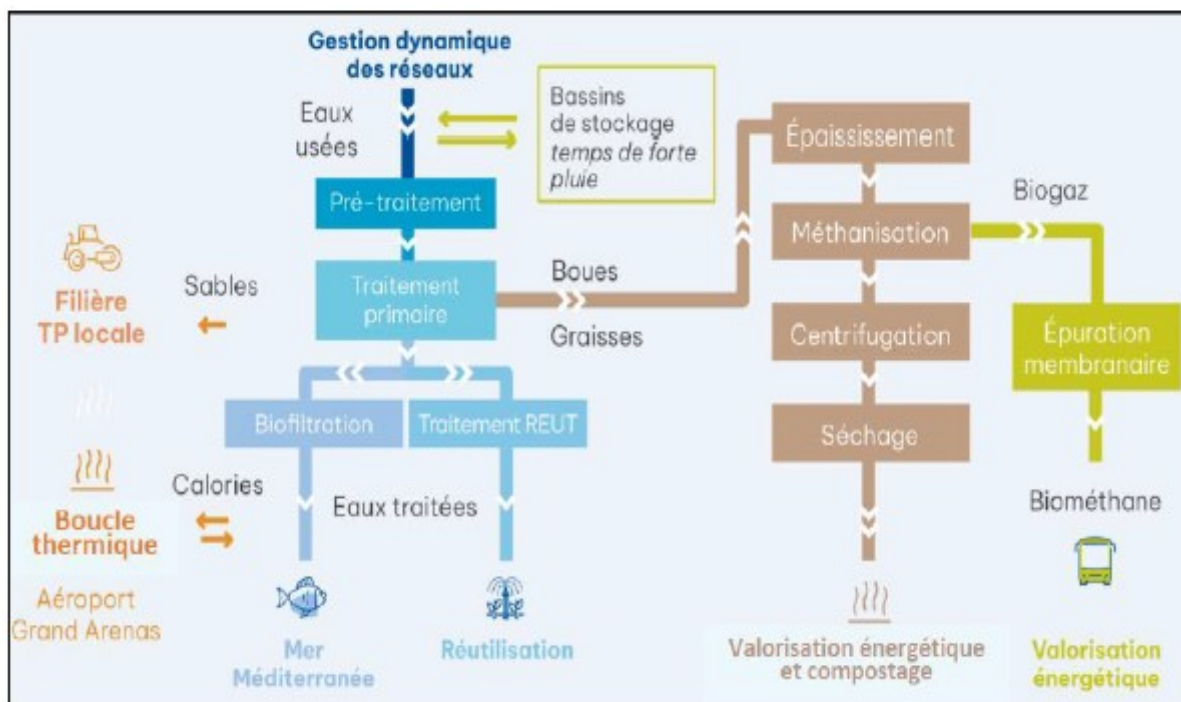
Gestion dynamique des réseaux

Eaux usées

Bassins de stockage *temps de forte pluie*

Pré-traitement

Traitement primaire

Sables

Filière TP locale

Boues

Graisses

Épaississement

Méthanisation

Biogaz

Centrifugation

Épuration membranaire

Séchage

Biofiltration

Traitement REUT

Calories

Eaux traitées

Boucle thermique

Aéroport Grand Arenas

Mer Méditerranée

Réutilisation

Valorisation énergétique et compostage

Biométhane

Valorisation énergétique